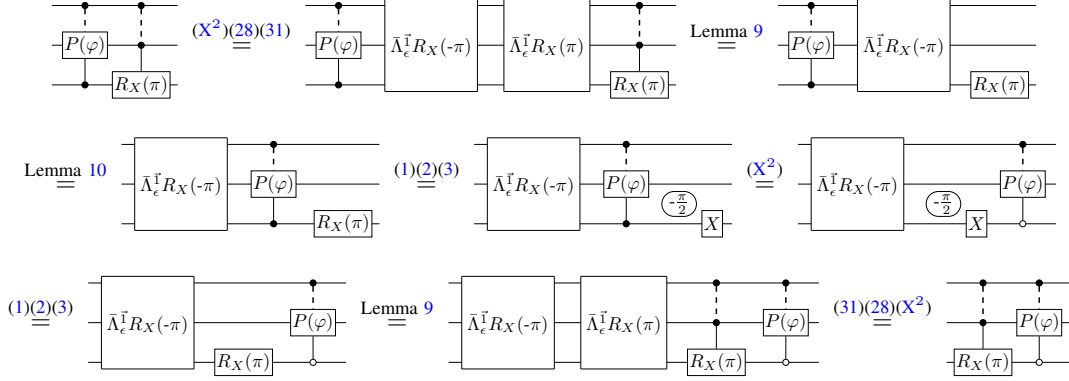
$P(\varphi)$ $R_X(\pi)$ $\overset{(X^2)(28)(31)}{=}$ $P(\varphi)$ $\bar{\Lambda}^{\vec{1}}_{\epsilon}R_X(-\pi)$ $\bar{\Lambda}^{\vec{1}}_{\epsilon}R_X(\pi)$ $R_X(\pi)$ $\overset{\text{Lemma } 9}{=}$ $P(\varphi)$ $\bar{\Lambda}^{\vec{1}}_{\epsilon}R_X(-\pi)$ $R_X(\pi)$

$\overset{\text{Lemma } 10}{=}$ $\bar{\Lambda}^{\vec{1}}_{\epsilon}R_X(-\pi)$ $P(\varphi)$ $R_X(\pi)$ $\overset{(1)(2)(3)}{=}$ $\bar{\Lambda}^{\vec{1}}_{\epsilon}R_X(-\pi)$ $P(\varphi)$ $-\frac{\pi}{2}$ $X$ $\overset{(X^2)}{=}$ $\bar{\Lambda}^{\vec{1}}_{\epsilon}R_X(-\pi)$ $-\frac{\pi}{2}$ $X$ $P(\varphi)$

$\overset{(1)(2)(3)}{=}$ $\bar{\Lambda}^{\vec{1}}_{\epsilon}R_X(-\pi)$ $R_X(\pi)$ $P(\varphi)$ $\overset{\text{Lemma } 9}{=}$ $\bar{\Lambda}^{\vec{1}}_{\epsilon}R_X(-\pi)$ $\bar{\Lambda}^{\vec{1}}_{\epsilon}R_X(\pi)$ $R_X(\pi)$ $P(\varphi)$ $\overset{(31)(28)(X^2)}{=}$ $R_X(\pi)$ $P(\varphi)$